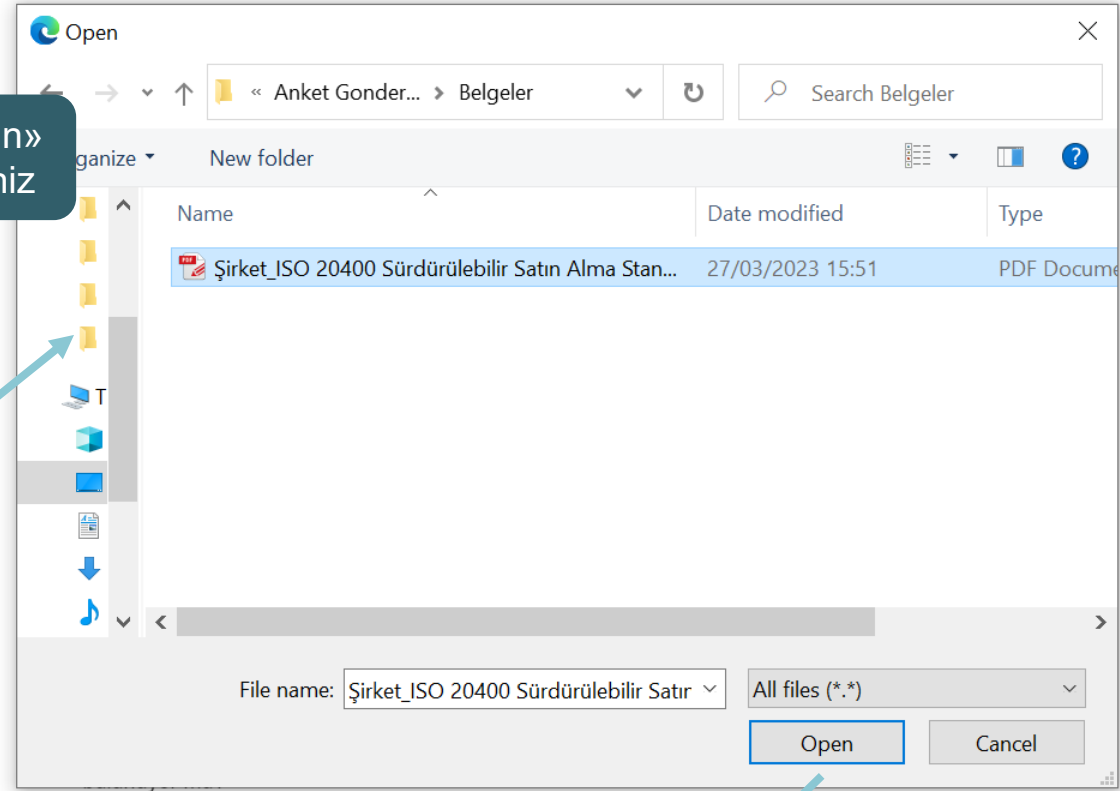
Open

« Anket Gonder... › Belgeler

Search Belgeler

n»
niz

ganize ▾

New folder

Name

Date modified

Type

Şirket_ISO 20400 Sürdürülebilir Satın Alma Stan...

27/03/2023 15:51

PDF Docume

T

File name: Şirket_ISO 20400 Sürdürülebilir Satır

All files (*.*)

Open

Cancel